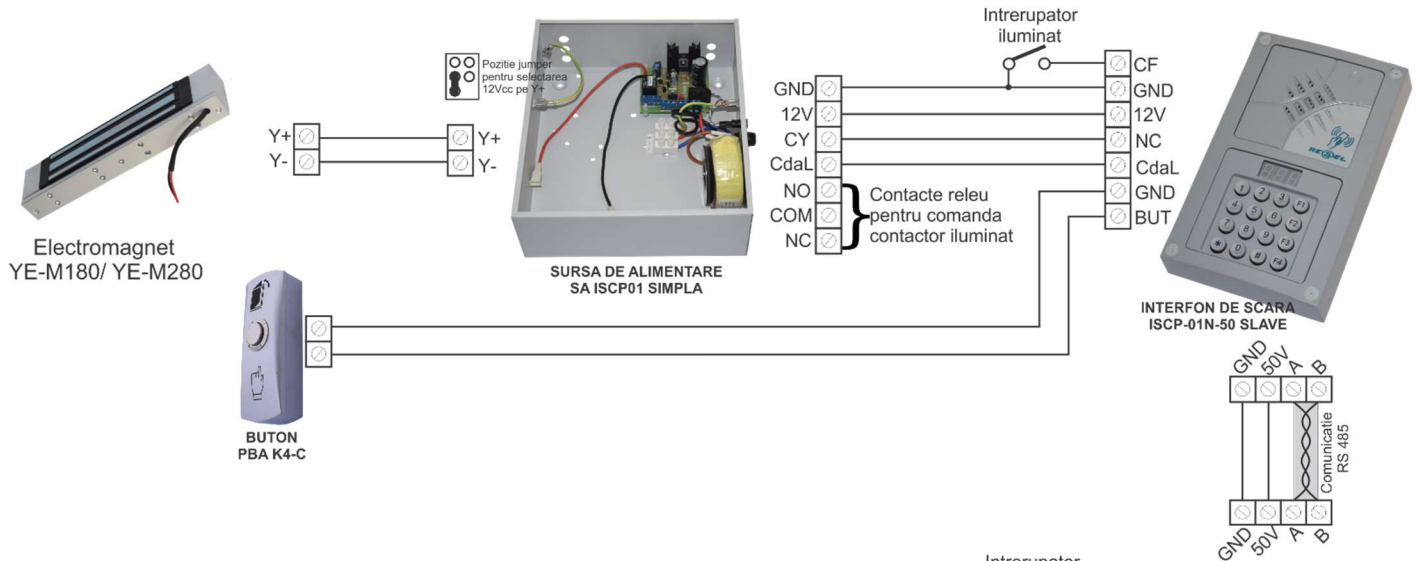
Intrerupator iluminat

Pozitie jumper pentru selectarea 12Vcc pe Y+

Y+
Y-

Y+
Y-

GND
12V
CY
CdaL
NO
COM
NC

Contacte releu pentru comanda contactor iluminat

CF
GND
12V
NC
CdaL
GND
BUT

Electromagnet
YE-M180/ YE-M280

SURSA DE ALIMENTARE
SA ISCP01 SIMPLA

INTERFON DE SCARA
ISCP-01N-50 SLAVE

BUTON
PBA K4-C

GND 50V A B

Comunicatie RS 485

GND 50V A B

Intrerupator